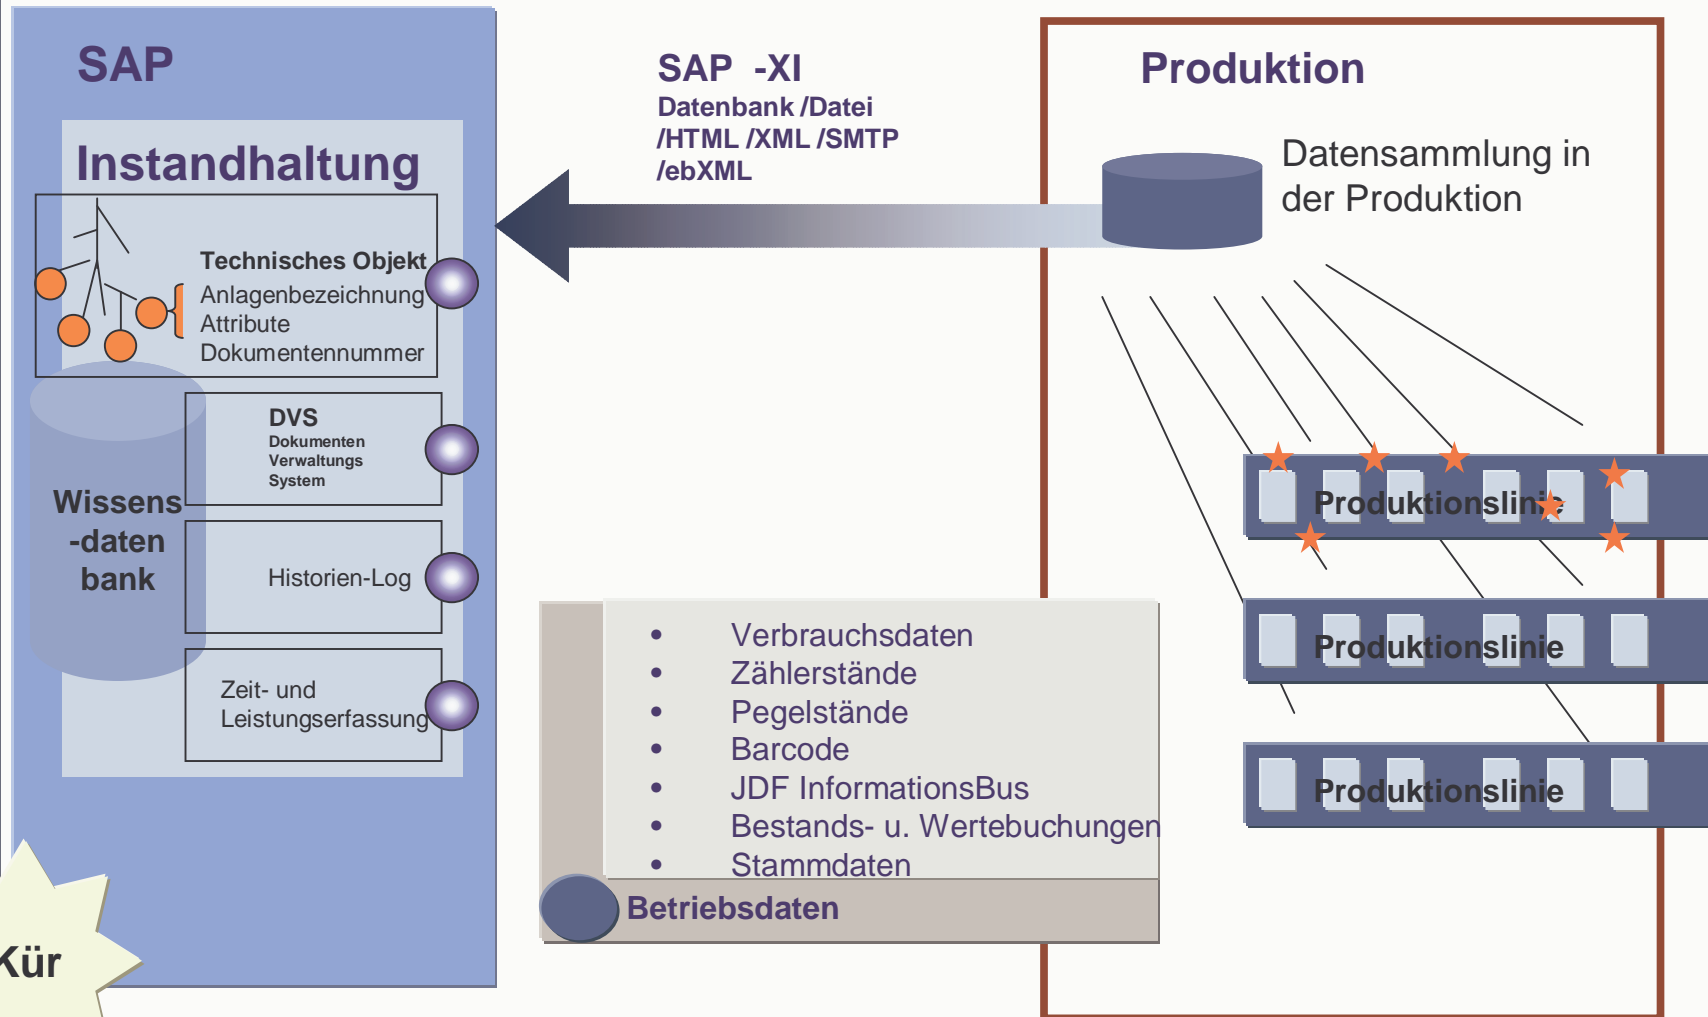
SAP

Instandhaltung

Technisches Objekt
Anlagenbezeichnung
Attribute
Dokumentennummer

DVS
Dokumenten
Verwaltungs
System

Wissens
-daten
bank

Historien-Log

Zeit- und
Leistungserfassung

Kür

SAP -XI
Datenbank /Datei
/HTML /XML /SMTP
/ebXML

Produktion

Datensammlung in der Produktion

Produktionslinie

Produktionslinie

Produktionslinie

• Verbrauchsdaten
• Zählerstände
• Pegelstände
• Barcode
• JDF InformationsBus
• Bestands- u. Wertebuchungen
• Stammdaten

Betriebsdaten